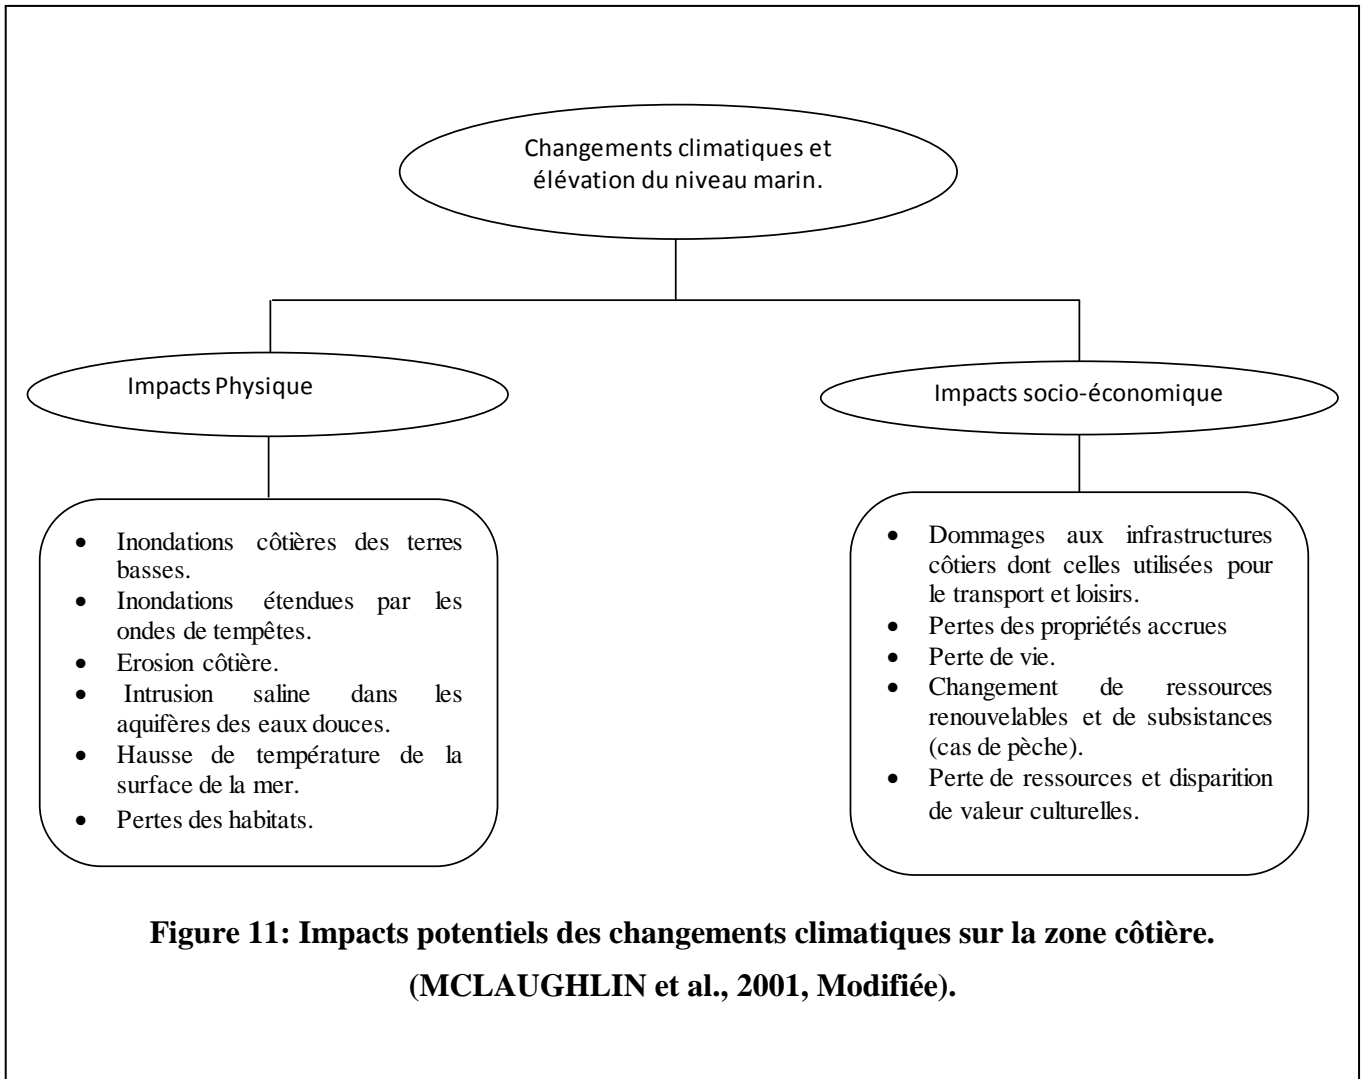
Changements climatiques et élévation du niveau marin.

Impacts Physique

Impacts socio-économique

- Inondations côtières des terres basses.
- Inondations étendues par les ondes de tempêtes.
- Erosion côtière.
- Intrusion saline dans les aquifères des eaux douces.
- Hausse de température de la surface de la mer.
- Pertes des habitats.

- Dommages aux infrastructures côtiers dont celles utilisées pour le transport et loisirs.
- Pertes des propriétés accrues
- Perte de vie.
- Changement de ressources renouvelables et de subsistances (cas de pèche).
- Perte de ressources et disparition de valeur culturelles.

**Figure 11: Impacts potentiels des changements climatiques sur la zone côtière. (MCLAUGHLIN et al., 2001, Modifiée).**